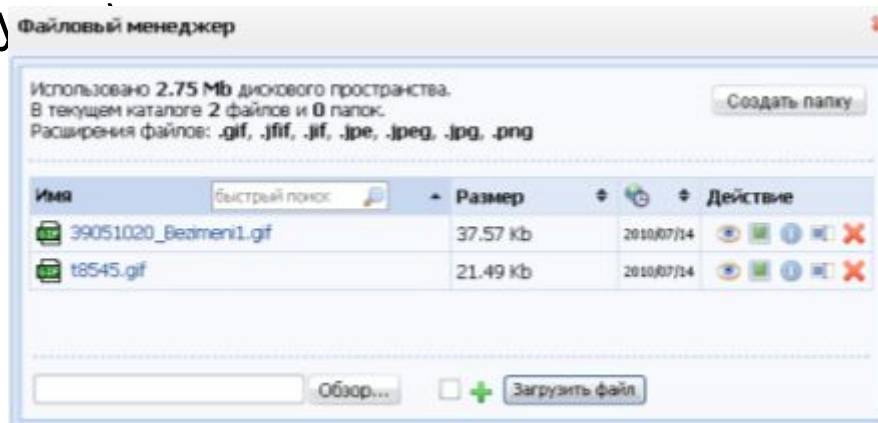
Файловый менеджер

Использовано 2.75 Mb дискового пространства.
В текущем каталоге 2 файлов и 0 папок.
Расширения файлов: .gif, .jfif, .jif, .jpe, .jpeg, .jpg, .png

Создать папку

| Имя быстрый поиск | Размер | | Действие |
|---|---|---|---|
| 39051020_Bezimeni1.gif | 37.57 Kb | 2010/07/14 | |
| t8545.gif | 21.49 Kb | 2010/07/14 | |

Обзор...

Загрузить файл